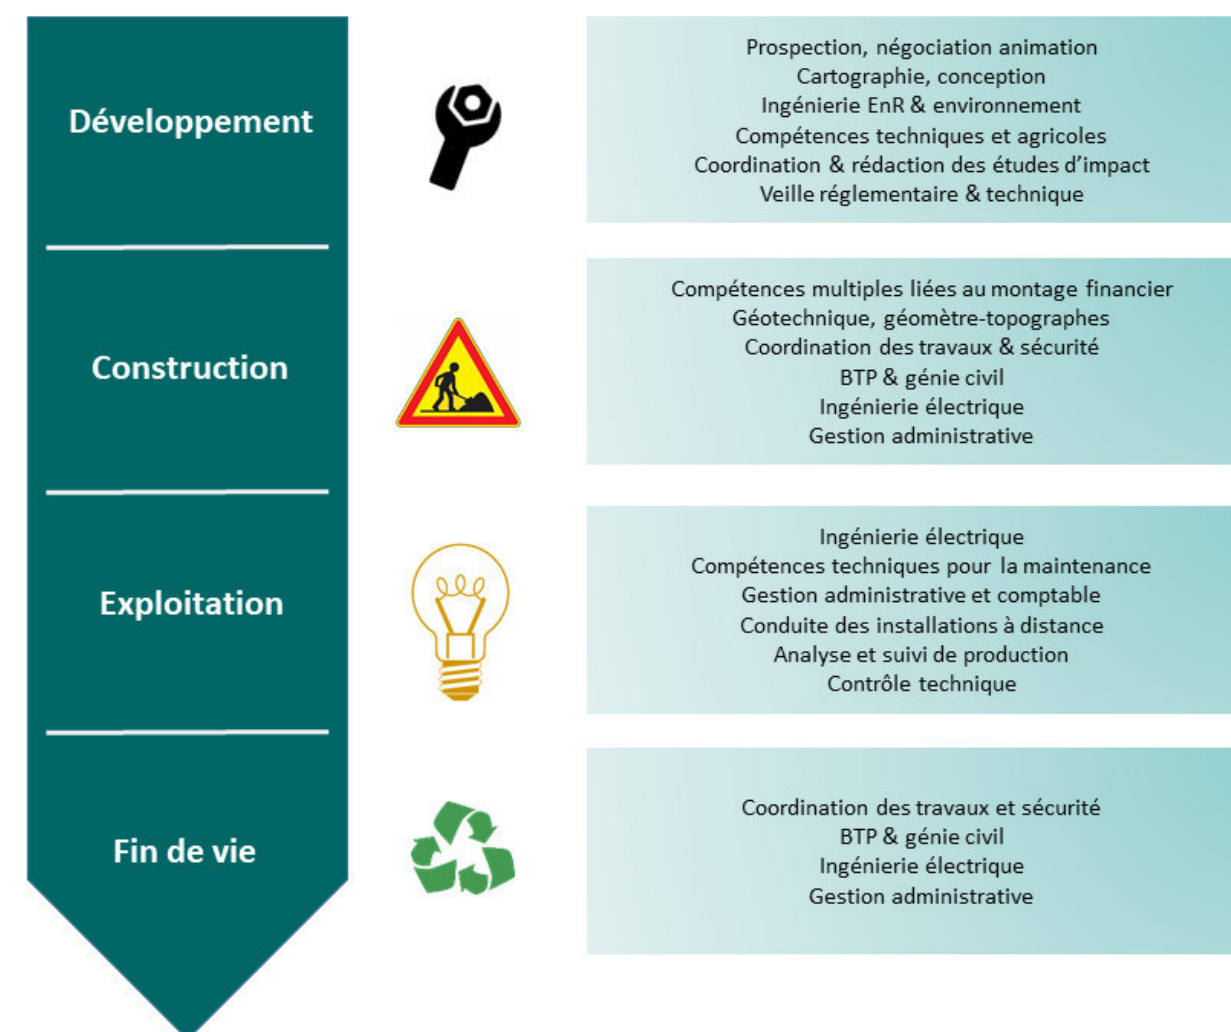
Développement

Prospection, négociation animation
Cartographie, conception
Ingénierie EnR & environnement
Compétences techniques et agricoles
Coordination & rédaction des études d'impact
Veille réglementaire & technique

Construction

Compétences multiples liées au montage financier
Géotechnique, géomètre-topographes
Coordination des travaux & sécurité
BTP & génie civil
Ingénierie électrique
Gestion administrative

Exploitation

Ingénierie électrique
Compétences techniques pour la maintenance
Gestion administrative et comptable
Conduite des installations à distance
Analyse et suivi de production
Contrôle technique

Fin de vie

Coordination des travaux et sécurité
BTP & génie civil
Ingénierie électrique
Gestion administrative